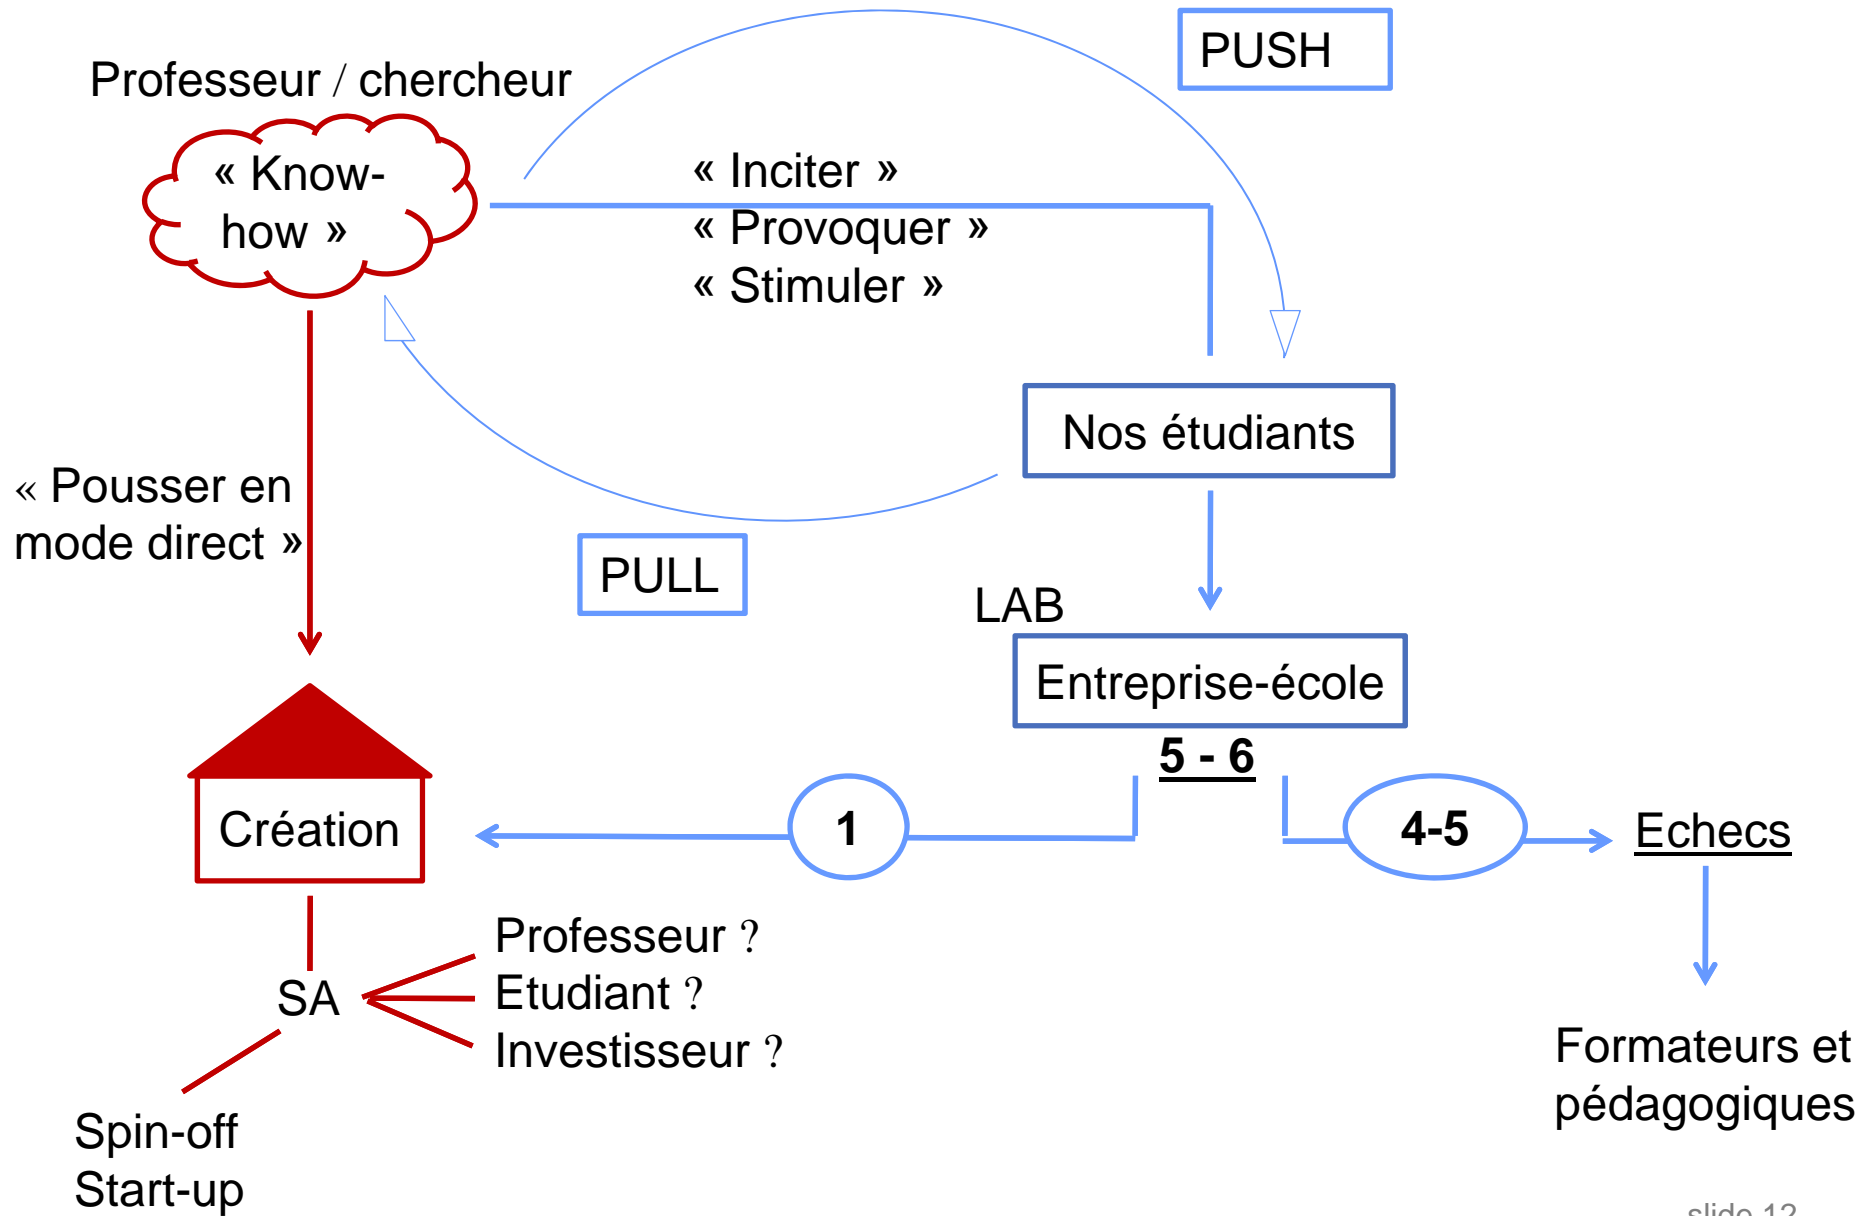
PUSH

Professeur / chercheur

« Know-how »

« Inciter »
« Provoquer »
« Stimuler »

Nos étudiants

« Pousser en mode direct »

PULL

LAB

Entreprise-école

5 - 6

Création

1

4-5

Echecs

SA

Professeur ?
Etudiant ?
Investisseur ?

Formateurs et pédagogiques

Spin-off
Start-up

slide 12